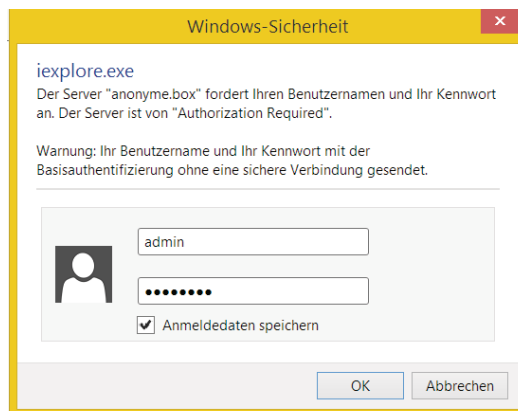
Windows-Sicherheit

iexplore.exe
Der Server "anonyme.box" fordert Ihren Benutzernamen und Ihr Kennwort an. Der Server ist von "Authorization Required".

Warnung: Ihr Benutzername und Ihr Kennwort mit der Basisauthentifizierung ohne eine sichere Verbindung gesendet.

admin
••••••••
Anmeldedaten speichern

OK
Abbrechen